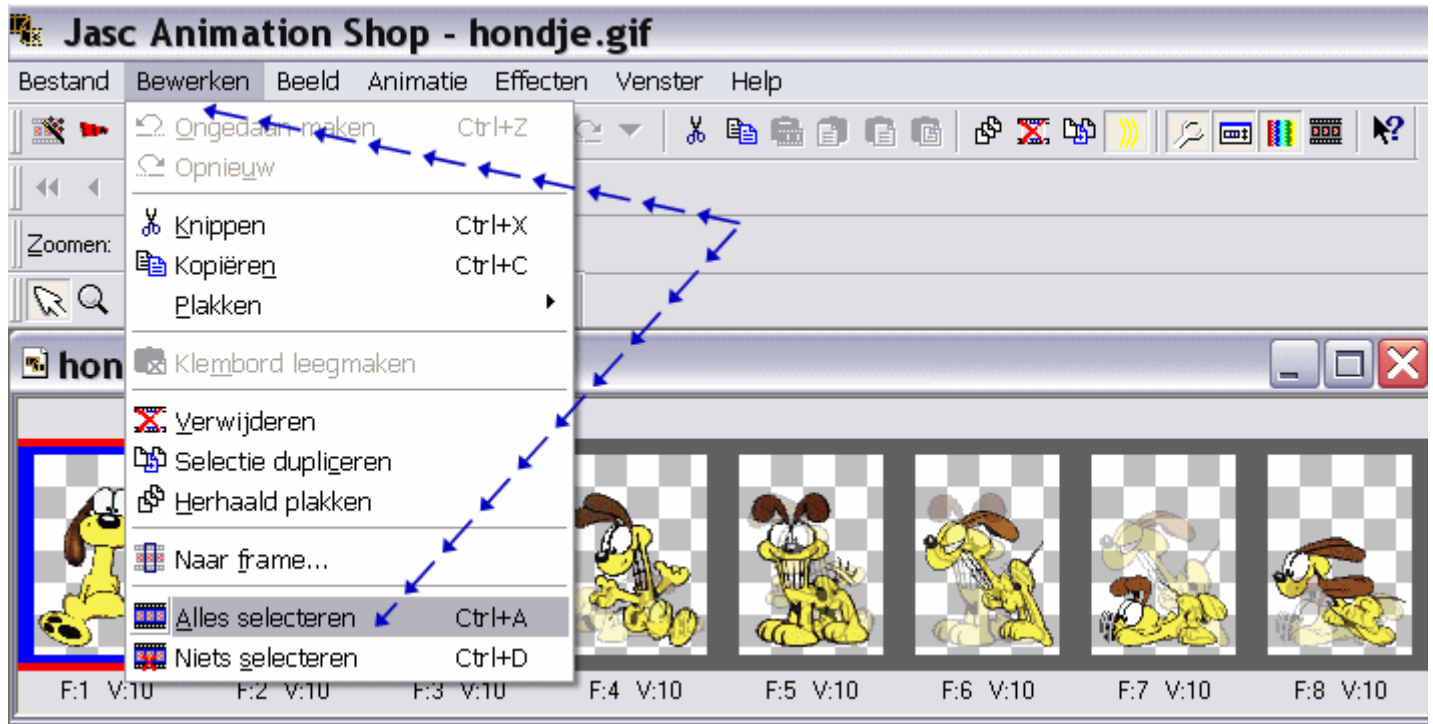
Jasc Animation Shop - hondje.gif

Bestand Bewerken Beeld Animatie Effecten Venster Help

Ongedaan maken Ctrl+Z
Opnieuw
Knippen Ctrl+X
Kopiëren Ctrl+C
Plakken
Klembord leegmaken
Verwijderen
Selectie dupliceren
Herhaald plakken
Naar frame...
Alles selecteren Ctrl+A
Niets selecteren Ctrl+D

Zoomen:

hon

F:1 V:10 F:2 V:10 F:3 V:10 F:4 V:10 F:5 V:10 F:6 V:10 F:7 V:10 F:8 V:10